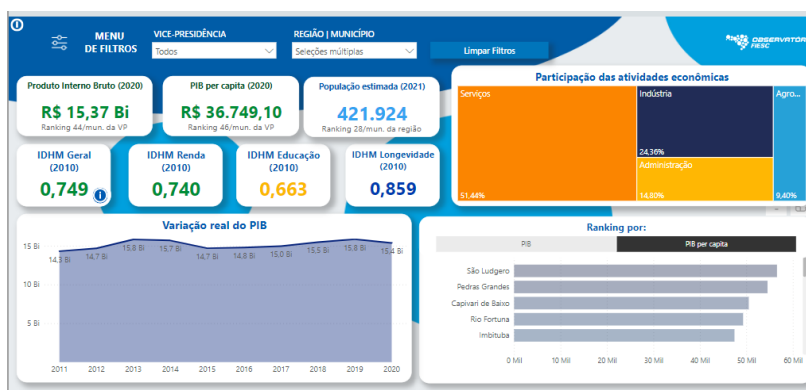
MENU DE FILTROS

VICE-PRESIDÊNCIA
Todos

REGIÃO | MUNICÍPIO
Seleções múltiplas

Limpar Filtros

OBSERVATÓRIO FIESC

Produto Interno Bruto (2020)
R$ 15,37 Bi
Ranking 44/mun. da VP

PIB per capita (2020)
R$ 36.749,10
Ranking 46/mun. da VP

População estimada (2021)
421.924
Ranking 28/mun. da região

IDHM Geral (2010)
0,749

IDHM Renda (2010)
0,740

IDHM Educação (2010)
0,663

IDHM Longevidade (2010)
0,859

Participação das atividades econômicas
Serviços
51,44%
Indústria
24,36%
Administração
14,80%
Agro...
9,40%

Variação real do PIB
15 Bi
10 Bi
5 Bi
14,3 Bi
14,7 Bi
15,8 Bi
15,7 Bi
14,7 Bi
14,8 Bi
15,0 Bi
15,5 Bi
15,8 Bi
15,4 Bi
2011 2012 2013 2014 2015 2016 2017 2018 2019 2020

Ranking por:
PIB
PIB per capita
São Ludgero
Pedras Grandes
Capivari de Baixo
Rio Fortuna
Imbituba
0 Mil 10 Mil 20 Mil 30 Mil 40 Mil 50 Mil 60 Mil